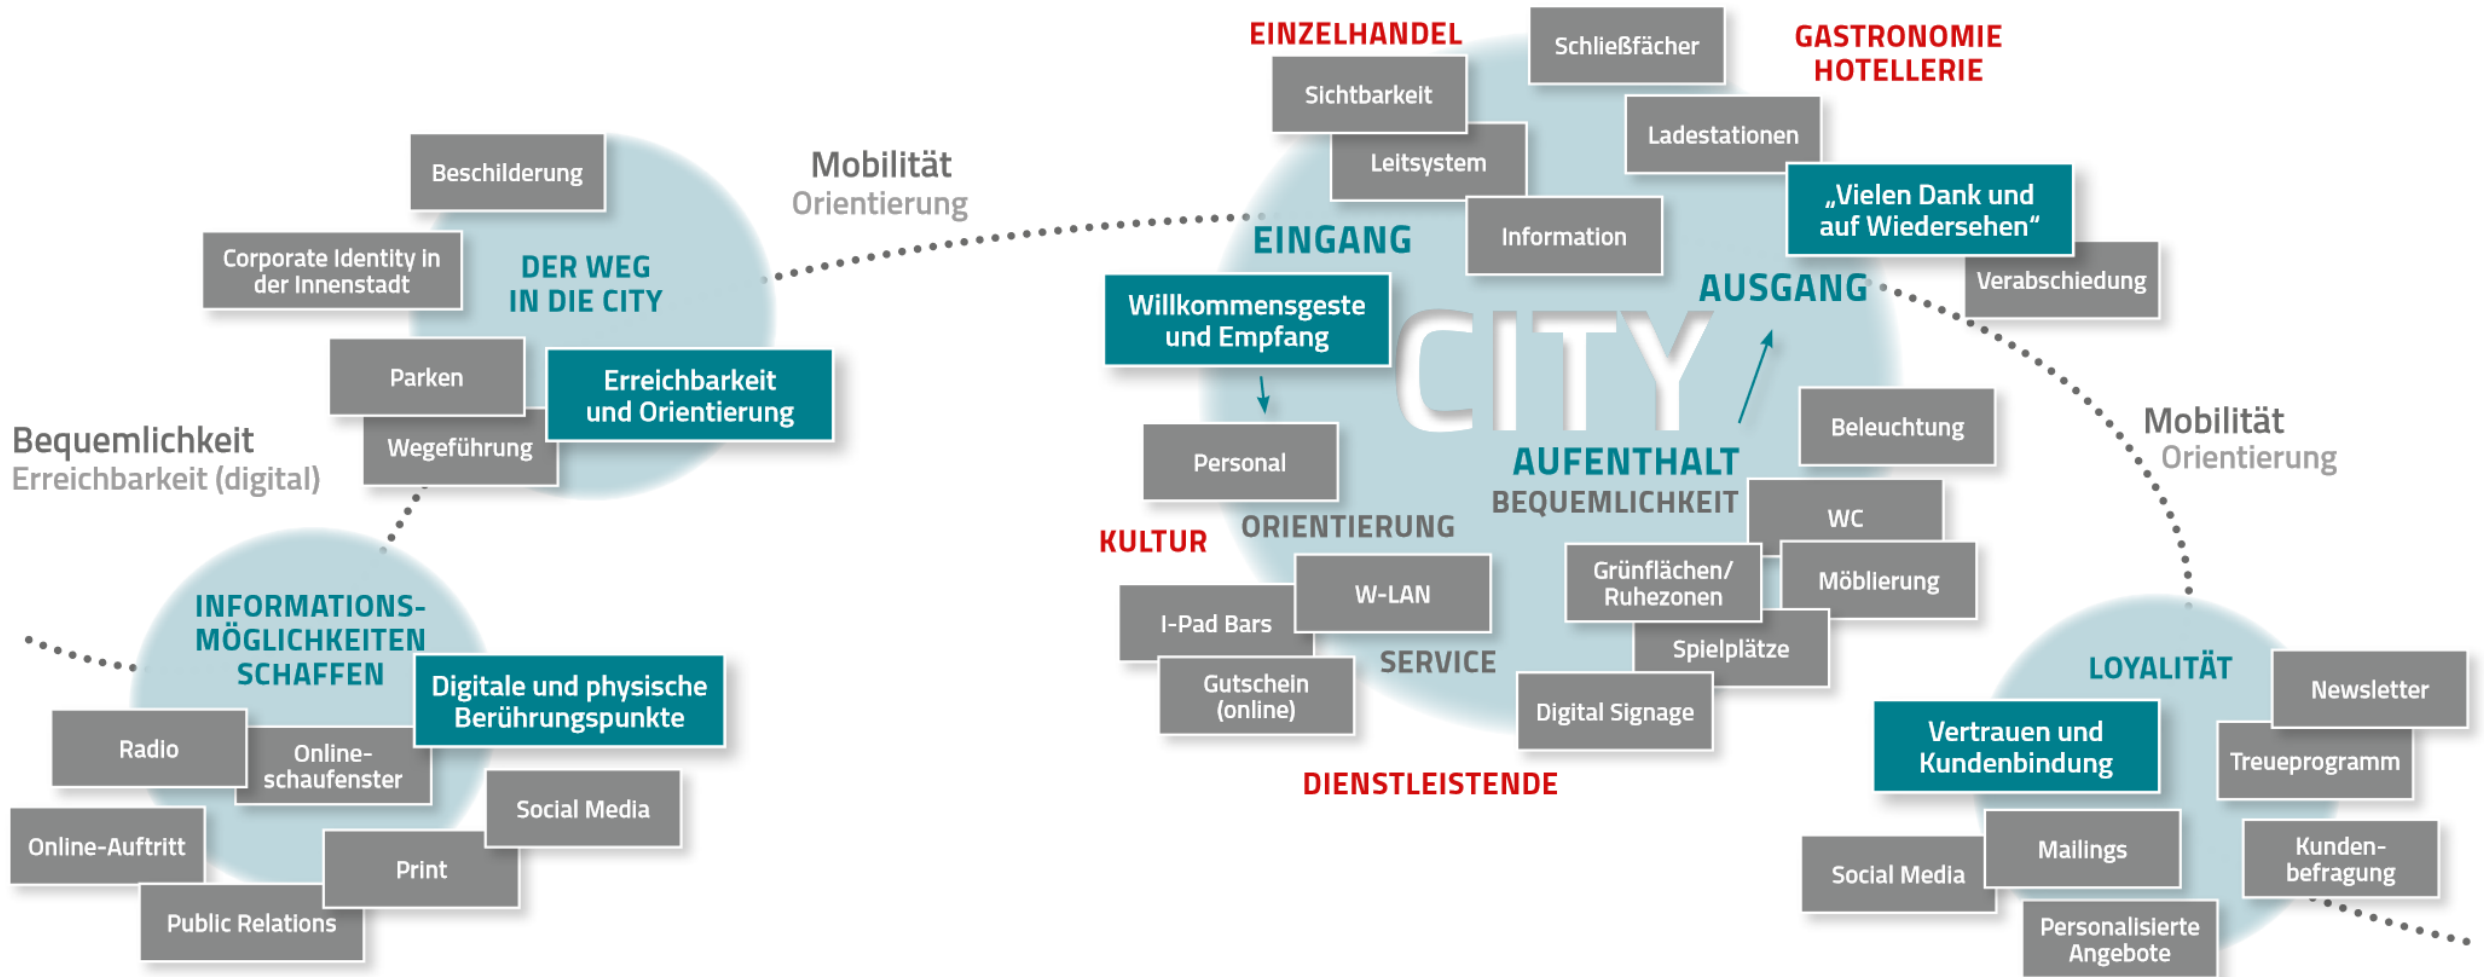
Beschilderung

Corporate Identity in der Innenstadt

DER WEG IN DIE CITY

Parken

Erreichbarkeit und Orientierung

Wegeführung

Mobilität
Orientierung

Bequemlichkeit
Erreichbarkeit (digital)

INFORMATIONS-MÖGLICHKEITEN SCHAFFEN

Digitale und physische Berührungspunkte

Radio

Online-schaufenster

Social Media

Online-Auftritt

Print

Public Relations

EINZELHANDEL

Schließfächer

GASTRONOMIE HOTELLERIE

Sichtbarkeit

Leitsystem

Ladestationen

„Vielen Dank und auf Wiedersehen“

Information

EINGANG

Verabschiedung

AUSGANG

Willkommensgeste und Empfang

CITY

Personal

Beleuchtung

AUFENTHALT
BEQUEMLICHKEIT

Mobilität
Orientierung

KULTUR

ORIENTIERUNG

WC

Grünflächen/ Ruhezonen

Möblierung

W-LAN

I-Pad Bars

Spielplätze

SERVICE

Gutschein (online)

Digital Signage

DIENSTLEISTENDE

LOYALITÄT

Newsletter

Vertrauen und Kundenbindung

Treueprogramm

Social Media

Mailings

Kunden-befragung

Personalisierte Angebote